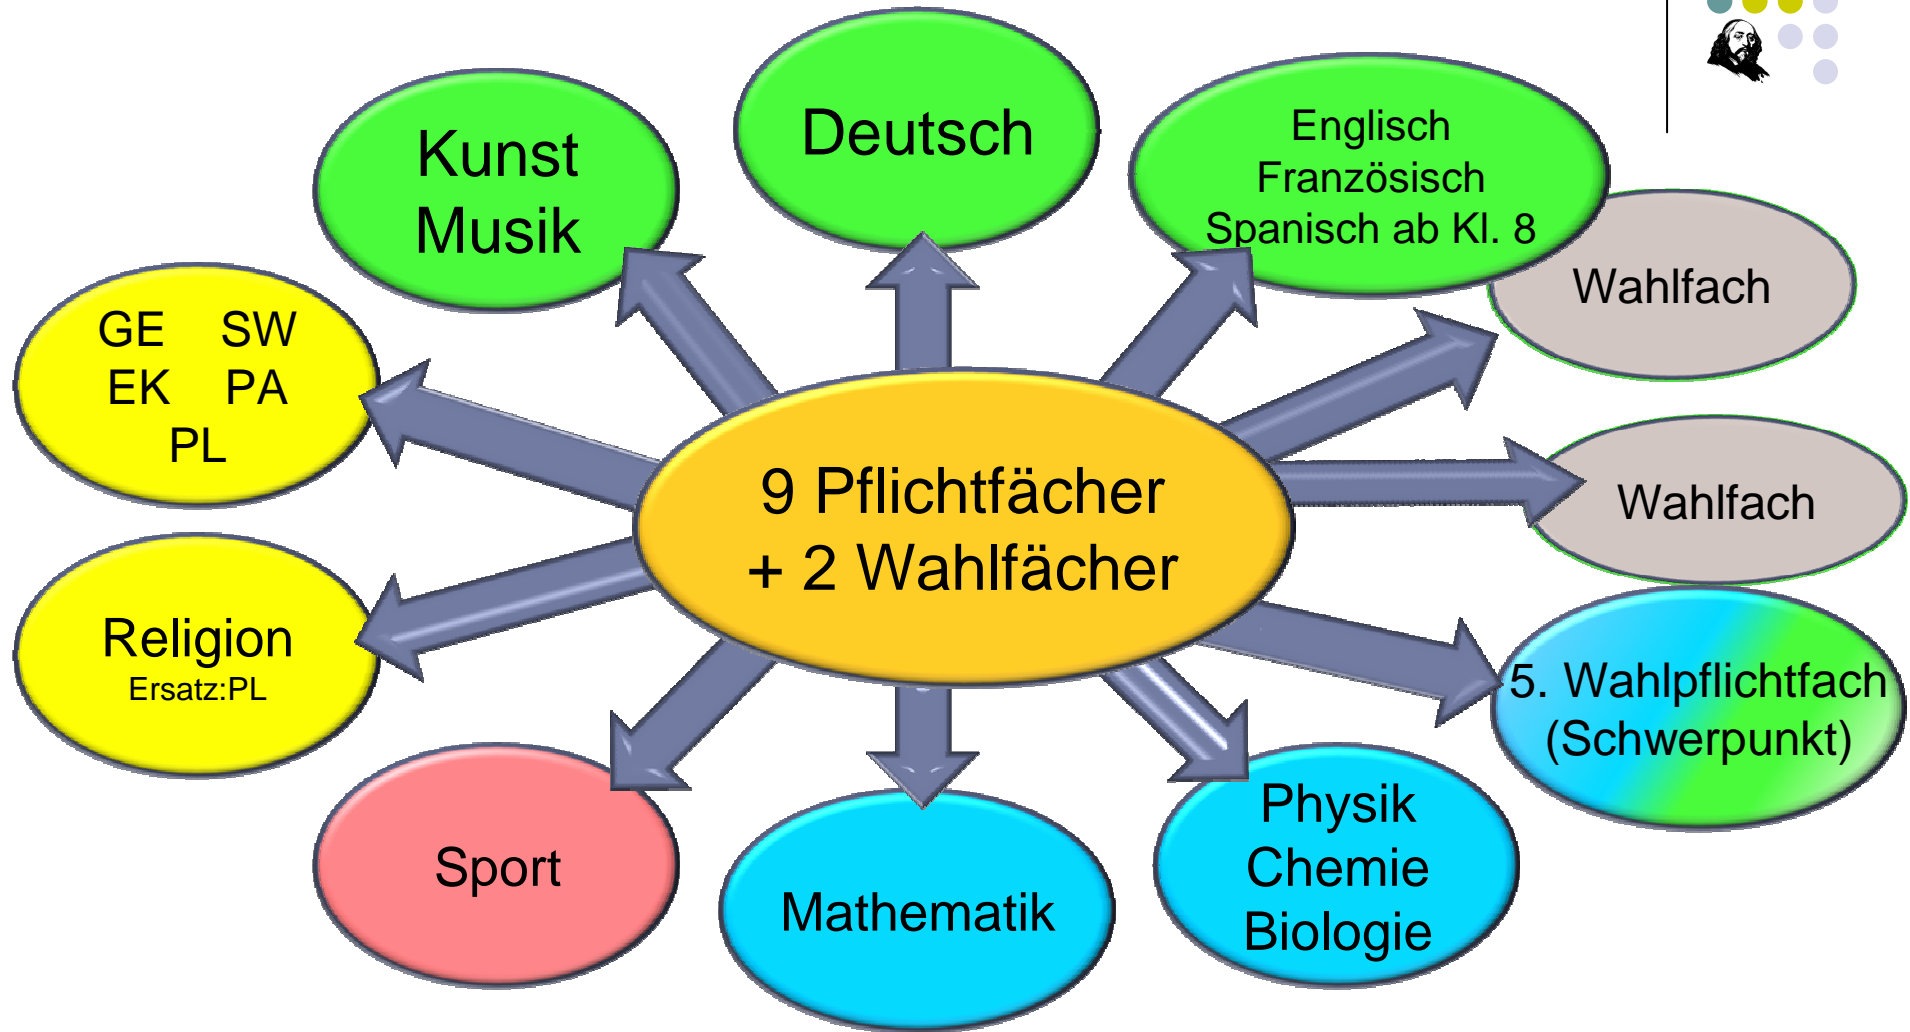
9 Pflichtfächer
+ 2 Wahlfächer

Kunst
Musik

Deutsch

Englisch
Französisch
Spanisch ab Kl. 8

Wahlfach

Wahlfach

5. Wahlpflichtfach
(Schwerpunkt)

Physik
Chemie
Biologie

Mathematik

Sport

Religion
Ersatz:PL

GE SW
EK PA
PL